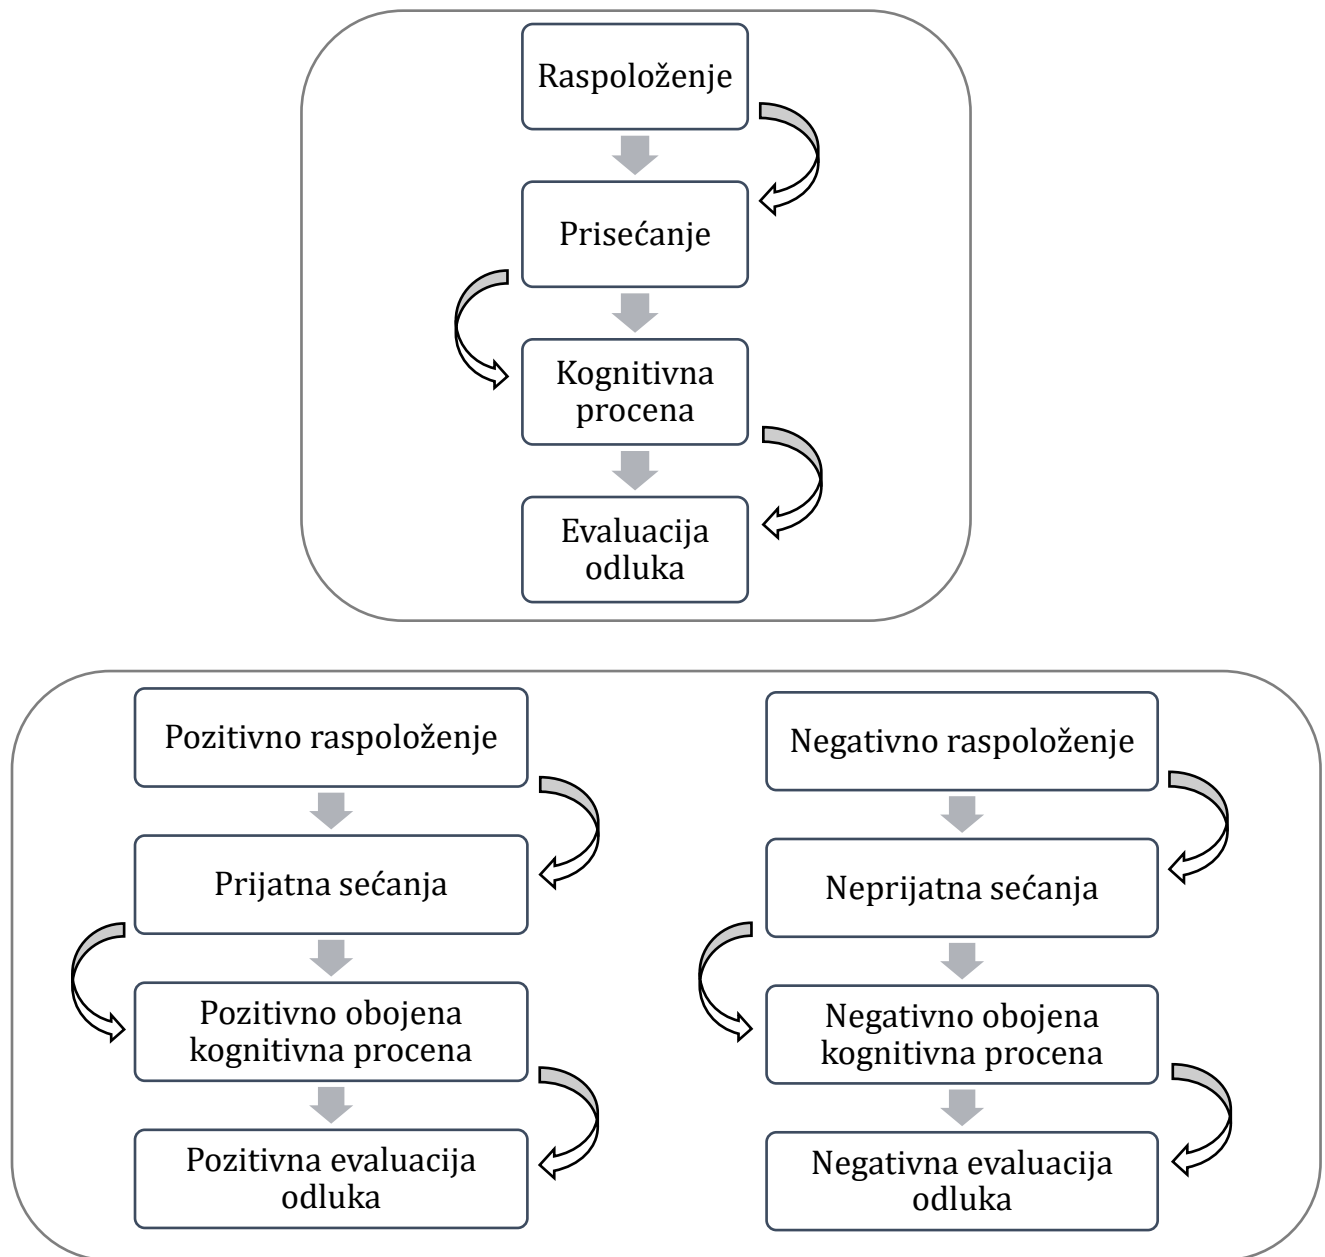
Raspoloženje

Prisećanje

Kognitivna procena

Evaluacija odluka

Pozitivno raspoloženje

Prijatna sećanja

Pozitivno obojena kognitivna procena

Pozitivna evaluacija odluka

Negativno raspoloženje

Neprijatna sećanja

Negativno obojena kognitivna procena

Negativna evaluacija odluka